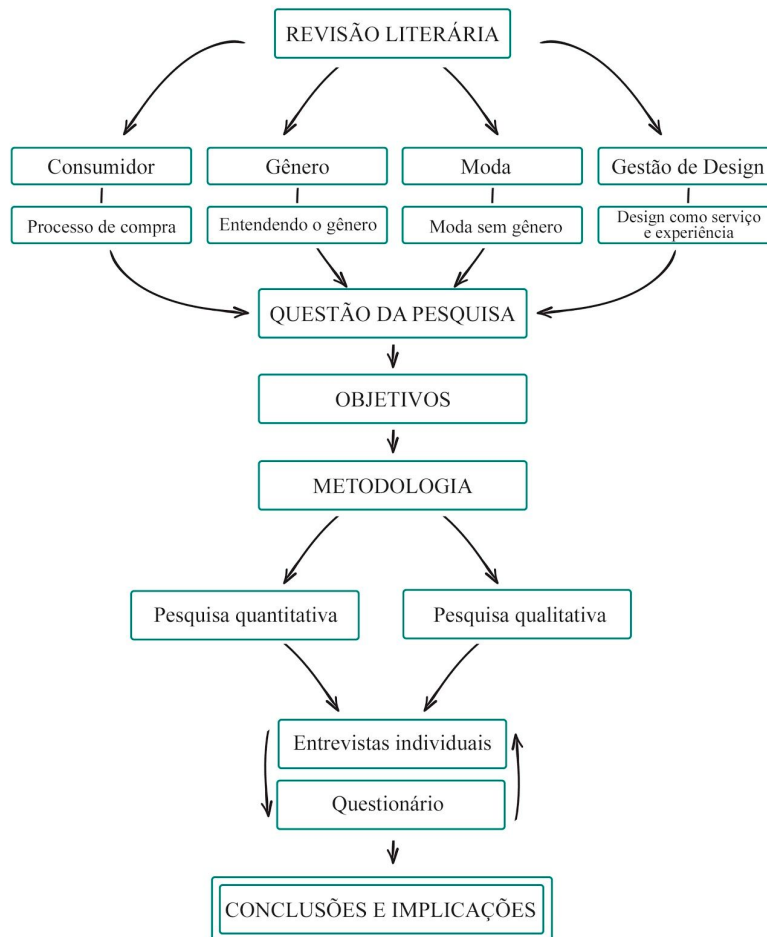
REVISÃO LITERÁRIA

Consumidor

Processo de compra

Gênero

Entendendo o gênero

Moda

Moda sem gênero

Gestão de Design

Design como serviço e experiência

QUESTÃO DA PESQUISA

OBJETIVOS

METODOLOGIA

Pesquisa quantitativa

Pesquisa qualitativa

Entrevistas individuais

Questionário

CONCLUSÕES E IMPLICAÇÕES